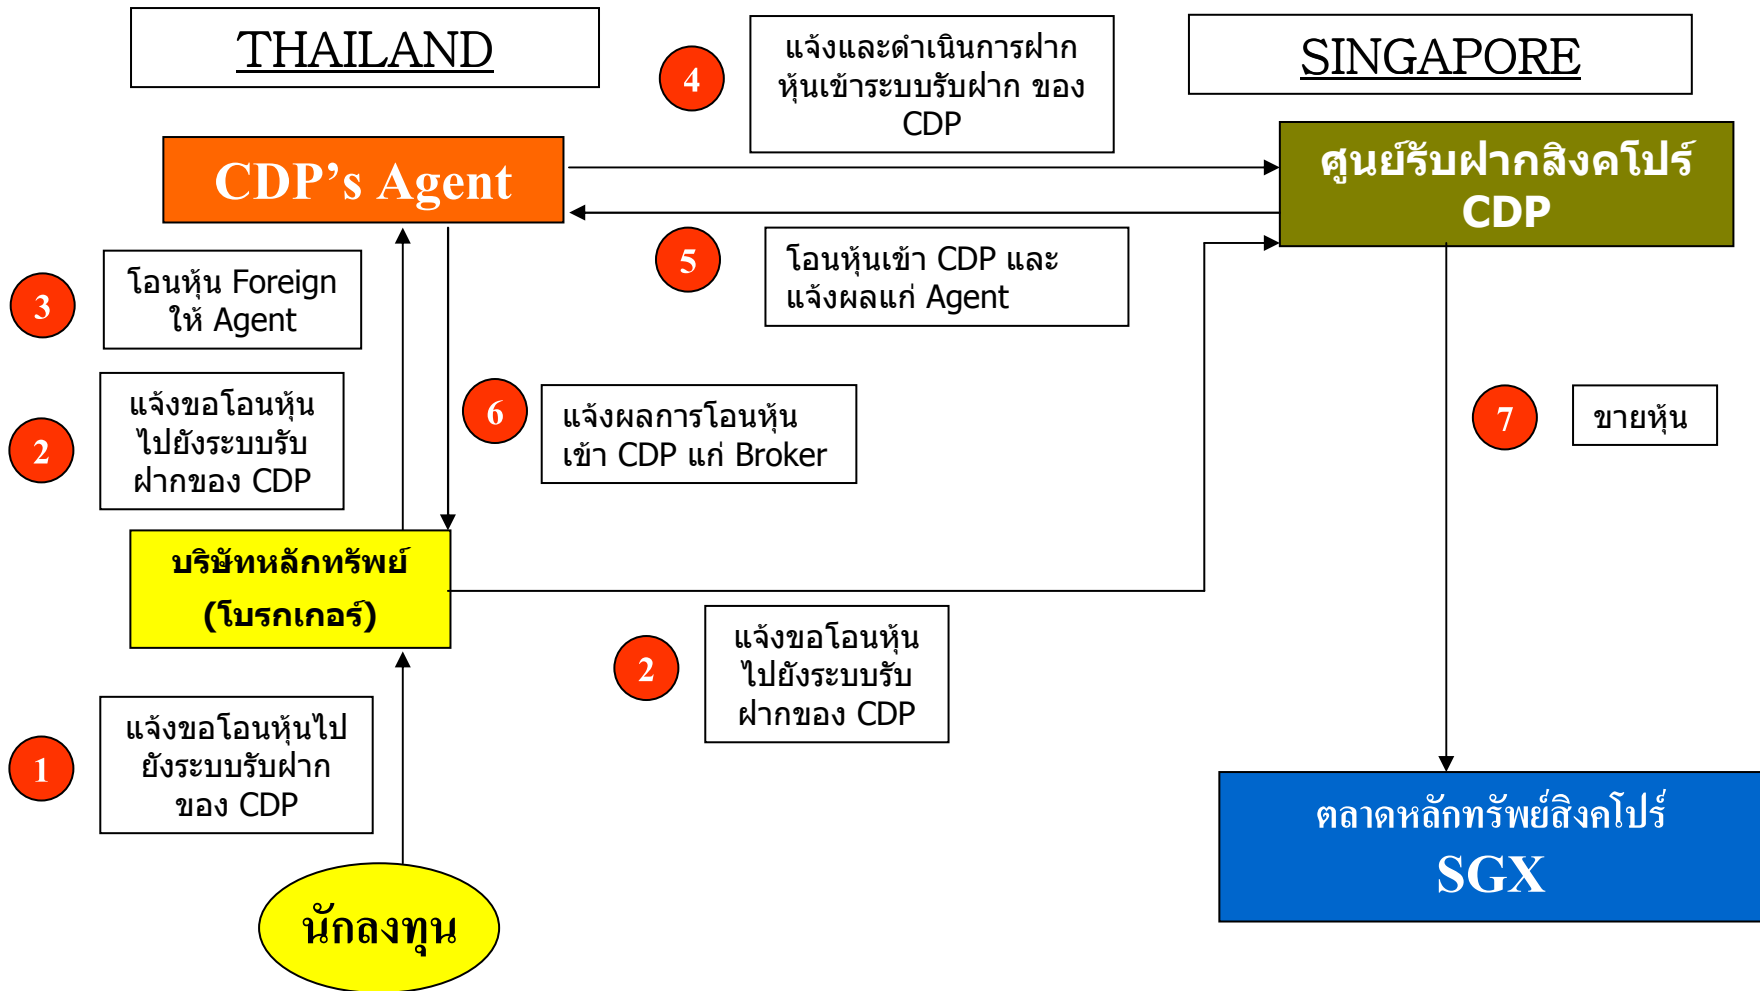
THAILAND

4

แจ้งและดำเนินการฝากหุ้นเข้าระบบรับฝาก ของ CDP

SINGAPORE

CDP's Agent

ศูนย์รับฝากสิงคโปร์ CDP

5

โอนหุ้นเข้า CDP และแจ้งผลแก่ Agent

3

โอนหุ้น Foreign ให้ Agent

2

แจ้งขอโอนหุ้นไปยังระบบรับฝากของ CDP

6

แจ้งผลการโอนหุ้นเข้า CDP แก่ Broker

7

ขายหุ้น

บริษัทหลักทรัพย์ (โบรกเกอร์)

2

แจ้งขอโอนหุ้นไปยังระบบรับฝากของ CDP

1

แจ้งขอโอนหุ้นไปยังระบบรับฝากของ CDP

ตลาดหลักทรัพย์สิงคโปร์ SGX

นักลงทุน